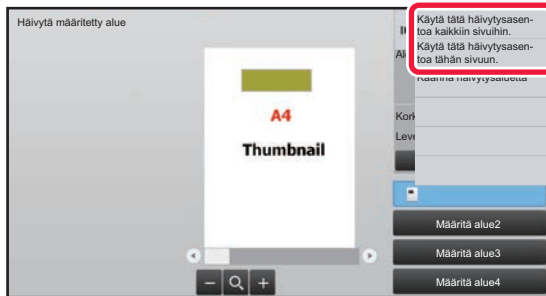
Häivytä määritetty alue

A4

Thumbnail

Käytä tätä häivytysasentoa kaikkiin sivuihin.

Käytä tätä häivytysasentoa tähän sivuun.

Al

Käännä häivytysaluetta

Kork

Leve

Määritä alue2

Määritä alue3

Määritä alue4